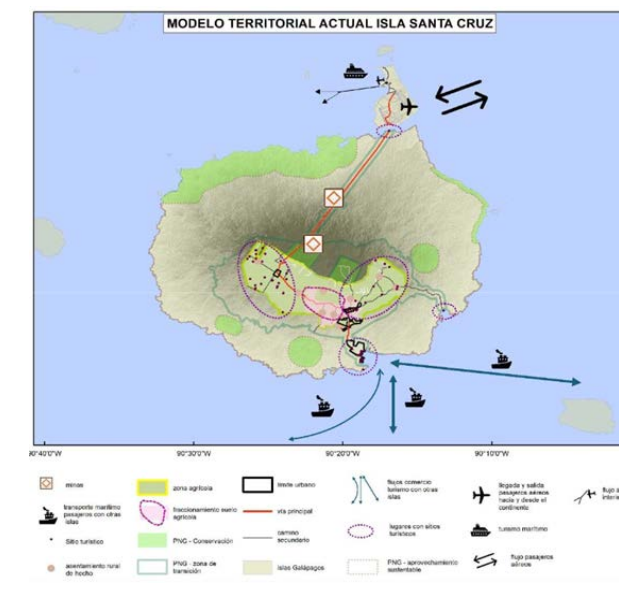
MODELO TERRITORIAL ACTUAL ISLA SANTA CRUZ

90°40'0"W
90°30'0"W
90°20'0"W
90°10'0"W

minas
zona agrícola
límite urbano
flujo comercio turismo con otras islas
llegada y salida pasajeros aéreos hacia y desde el continente
flujo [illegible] interi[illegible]

transporte marítimo pasajeros con otras islas
fraccionamiento suelo agrícola
vía principal
camino secundario

Sitio turístico
PNG - Conservación
lugares con sitios turísticos
turismo marítimo

asentamiento rural de hecho
PNG - zona de transición
Islas Galápagos
PNG - aprovechamiento sustentable
flujo pasajeros aéreos